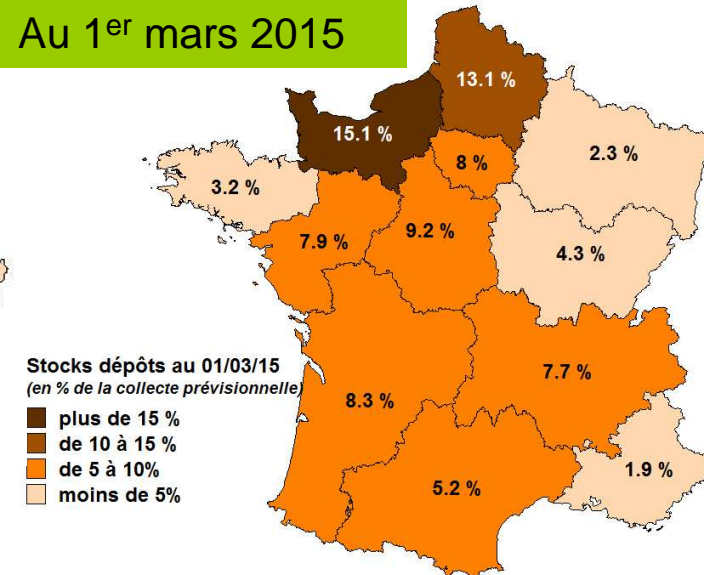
Au 1$^{er}$ mars 2015

13.1 %

15.1 %

8 %

2.3 %

3.2 %

7.9 %

9.2 %

4.3 %

Stocks dépôts au 01/03/15
(en % de la collecte prévisionnelle)

plus de 15 %
de 10 à 15 %
de 5 à 10%
moins de 5%

8.3 %

7.7 %

5.2 %

1.9 %